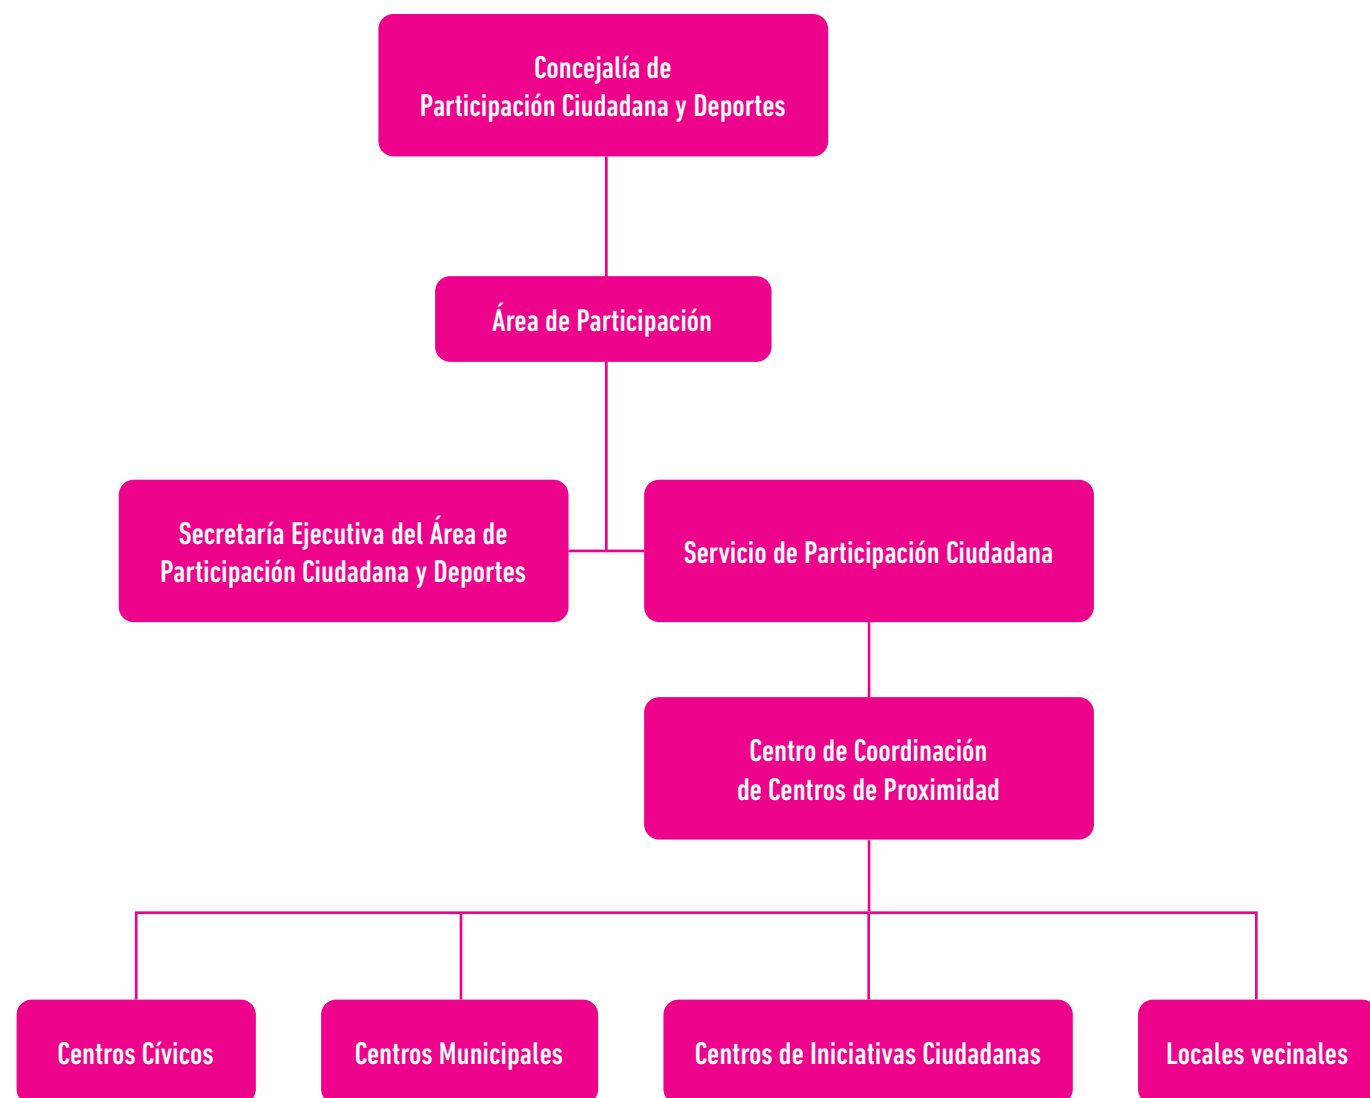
Concejalía de
Participación Ciudadana y Deportes

Área de Participación

Secretaría Ejecutiva del Área de
Participación Ciudadana y Deportes

Servicio de Participación Ciudadana

Centro de Coordinación
de Centros de Proximidad

Centros Cívicos

Centros Municipales

Centros de Iniciativas Ciudadanas

Locales vecinales